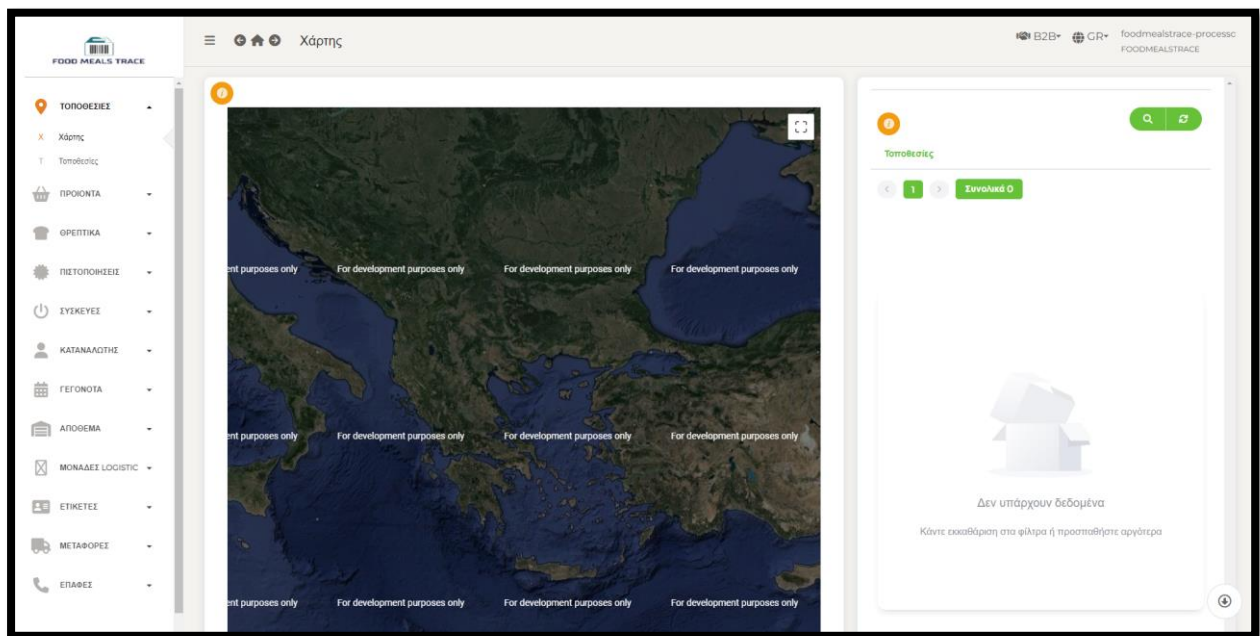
FOOD MEALS TRACE

Χάρτης

B2B GR foodmealstrace-processc
FOODMEALSTRACE

ΤΟΠΟΘΕΣΙΕΣ
X Χάρτης
T Τοποθεσίες
ΠΡΟΙΟΝΤΑ
ΘΡΕΠΤΙΚΑ
ΠΙΣΤΟΠΟΙΗΣΕΙΣ
ΣΥΣΚΕΥΕΣ
ΚΑΤΑΝΑΛΩΤΗΣ
ΓΕΓΟΝΟΤΑ
ΑΠΟΘΕΜΑ
ΜΟΝΑΔΕΣ LOGISTIC
ΕΤΙΚΕΤΕΣ
ΜΕΤΑΦΟΡΕΣ
ΕΠΑΦΕΣ

ent purposes only For development purposes only For development purposes only For development purposes only
ent purposes only For development purposes only For development purposes only For development purposes only
ent purposes only For development purposes only For development purposes only For development purposes only

Τοποθεσίες

1 Συνολικά 0

Δεν υπάρχουν δεδομένα
Κάντε εκκαθάριση στα φίλτρα ή προσπαθήστε αργότερα